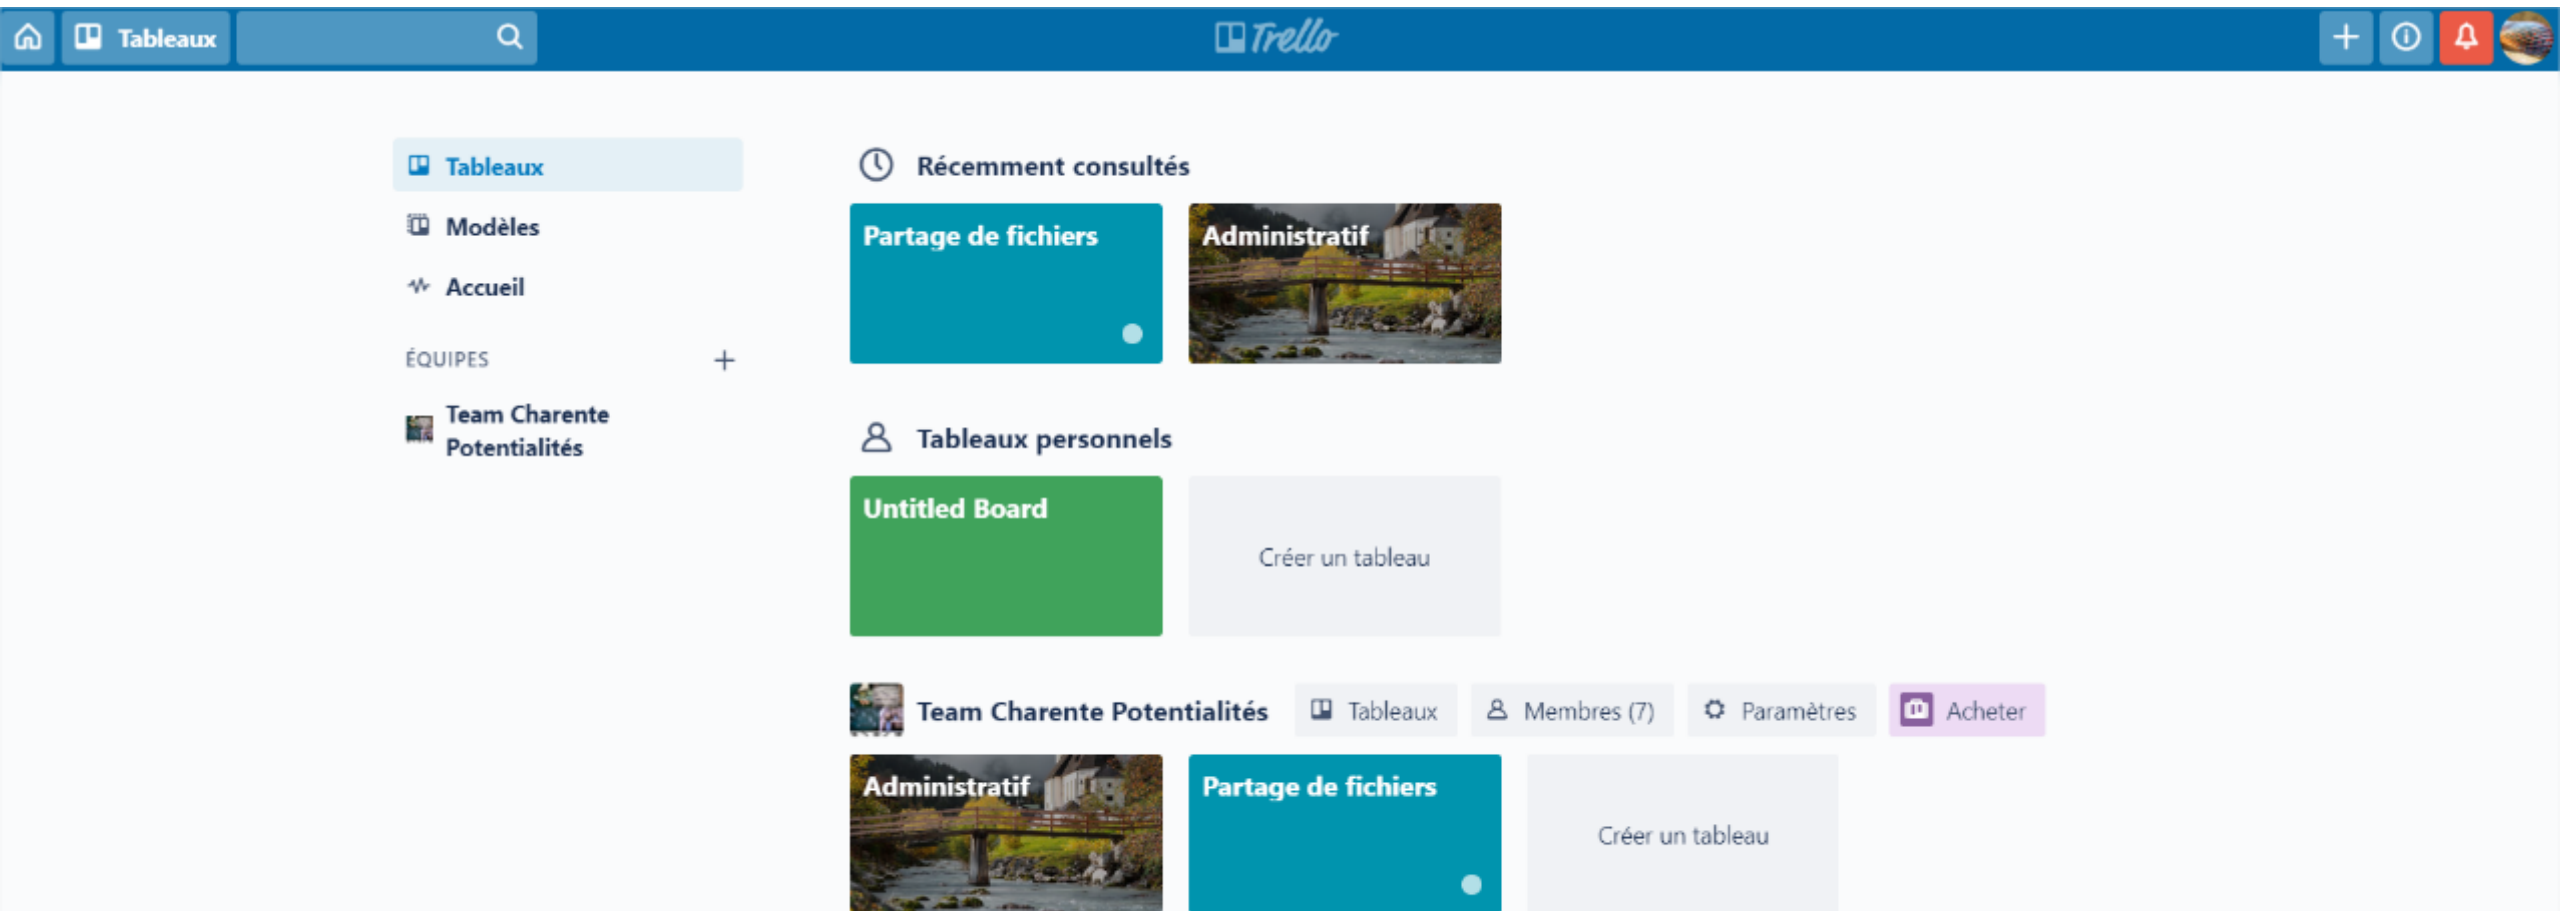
Tableaux

Trello

Tableaux

Modèles

Accueil

ÉQUIPES

Team Charente Potentialités

Récemment consultés

Partage de fichiers

Administratif

Tableaux personnels

Untitled Board

Créer un tableau

Team Charente Potentialités

Tableaux

Membres (7)

Paramètres

Acheter

Administratif

Partage de fichiers

Créer un tableau